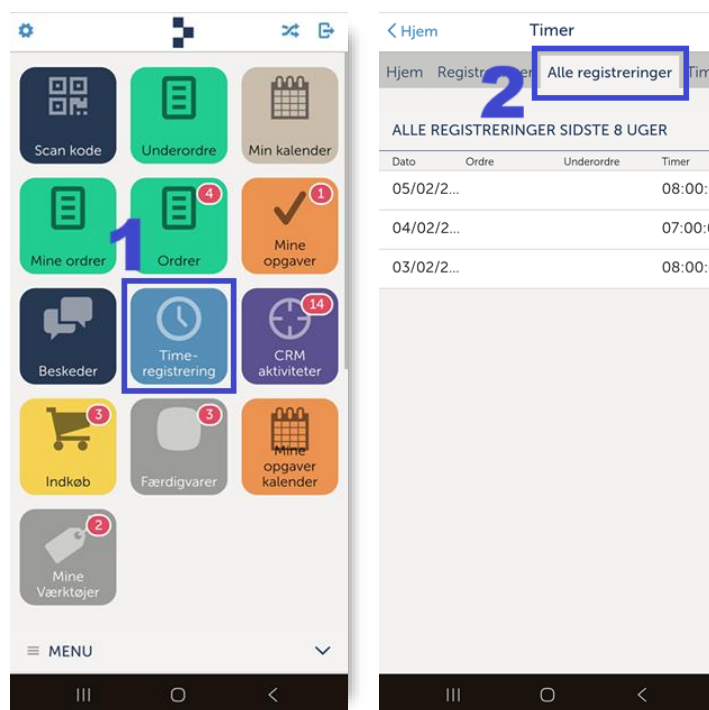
Scan kode

Underordre

Min kalender

Mine ordrer

4
Ordrer

1
Mine opgaver

1

Beskeder

Time-registrering

14
CRM aktiviteter

3
Indkøb

3
Færdigvarer

Mine opgaver kalender

2
Mine Værktøjer

MENU

< Hjem

Timer

Hjem

Registr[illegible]er

2

Alle registreringer

Tim

ALLE REGISTRERINGER SIDSTE 8 UGER

| Dato | Ordre | Underordre | Timer |
|---|---|---|---|
| 05/02/2... | | | 08:00: |
| 04/02/2... | | | 07:00:0 |
| 03/02/2... | | | 08:00: |